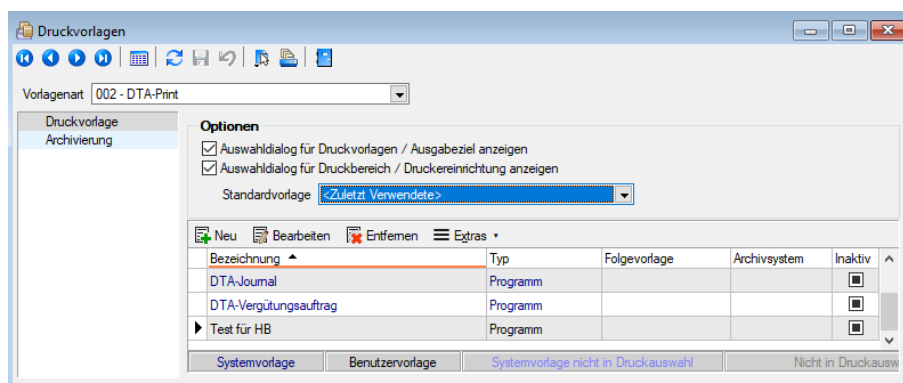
Druckvorlagen

Vorlagenart 002 - DTA-Print

Druckvorlage
Archivierung

Optionen

Auswahldialog für Druckvorlagen / Ausgabeziel anzeigen
Auswahldialog für Druckbereich / Druckereinrichtung anzeigen

Standardvorlage <Zuletzt Verwendete>

Neu Bearbeiten Entfernen Extras

| Bezeichnung | Typ | Folgevorlage | Archivsystem | Inaktiv |
|---|---|---|---|---|
| DTA-Journal | Programm | | | |
| DTA-Vergütungsauftrag | Programm | | | |
| Test für HB | Programm | | | |

Systemvorlage Benutzervorlage Systemvorlage nicht in Druckauswahl Nicht in Druckausw